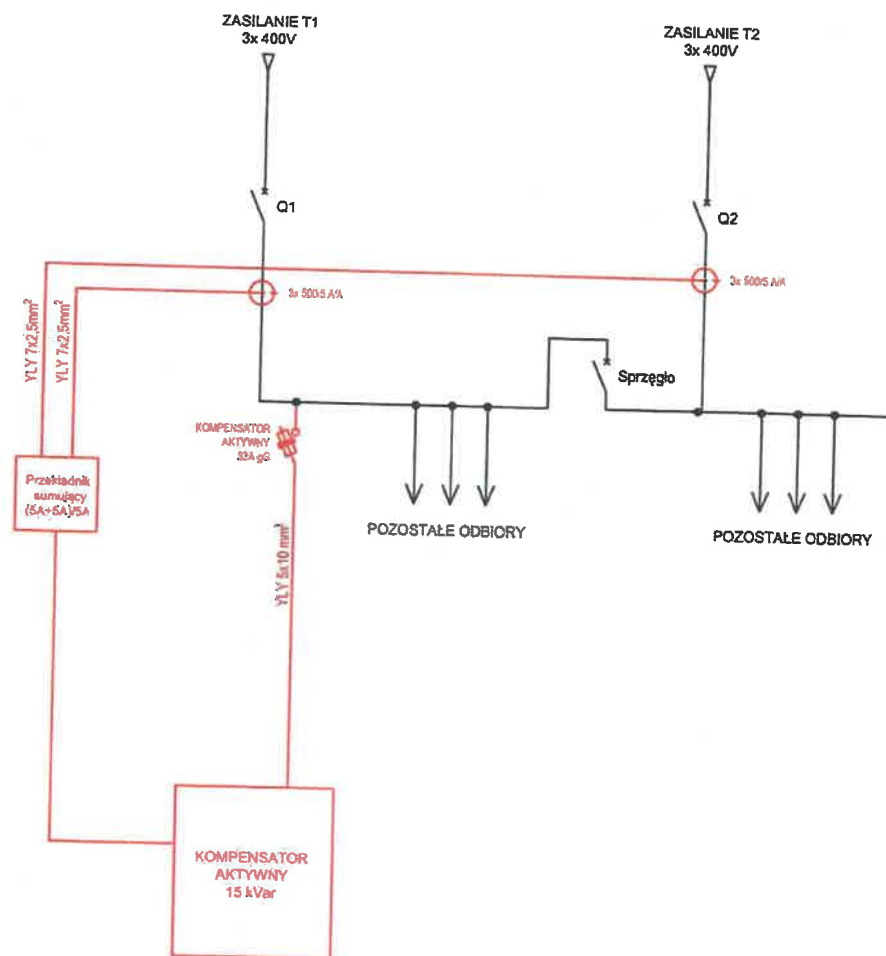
ZASILANIE T1
3x 400V

ZASILANIE T2
3x 400V

Q1

Q2

3x 500/5 A/A

3x 500/5 A/A

YLY 7x2,5mm$^2$

YLY 7x2,5mm$^2$

Sprzęgło

KOMPENSATOR
AKTYWNY
32A gG

Przekładnik sumujący (5A+5A)/5A

POZOSTAŁE ODBIORY

POZOSTAŁE ODBIORY

YLY 5x10 mm$^2$

KOMPENSATOR
AKTYWNY
15 kVar